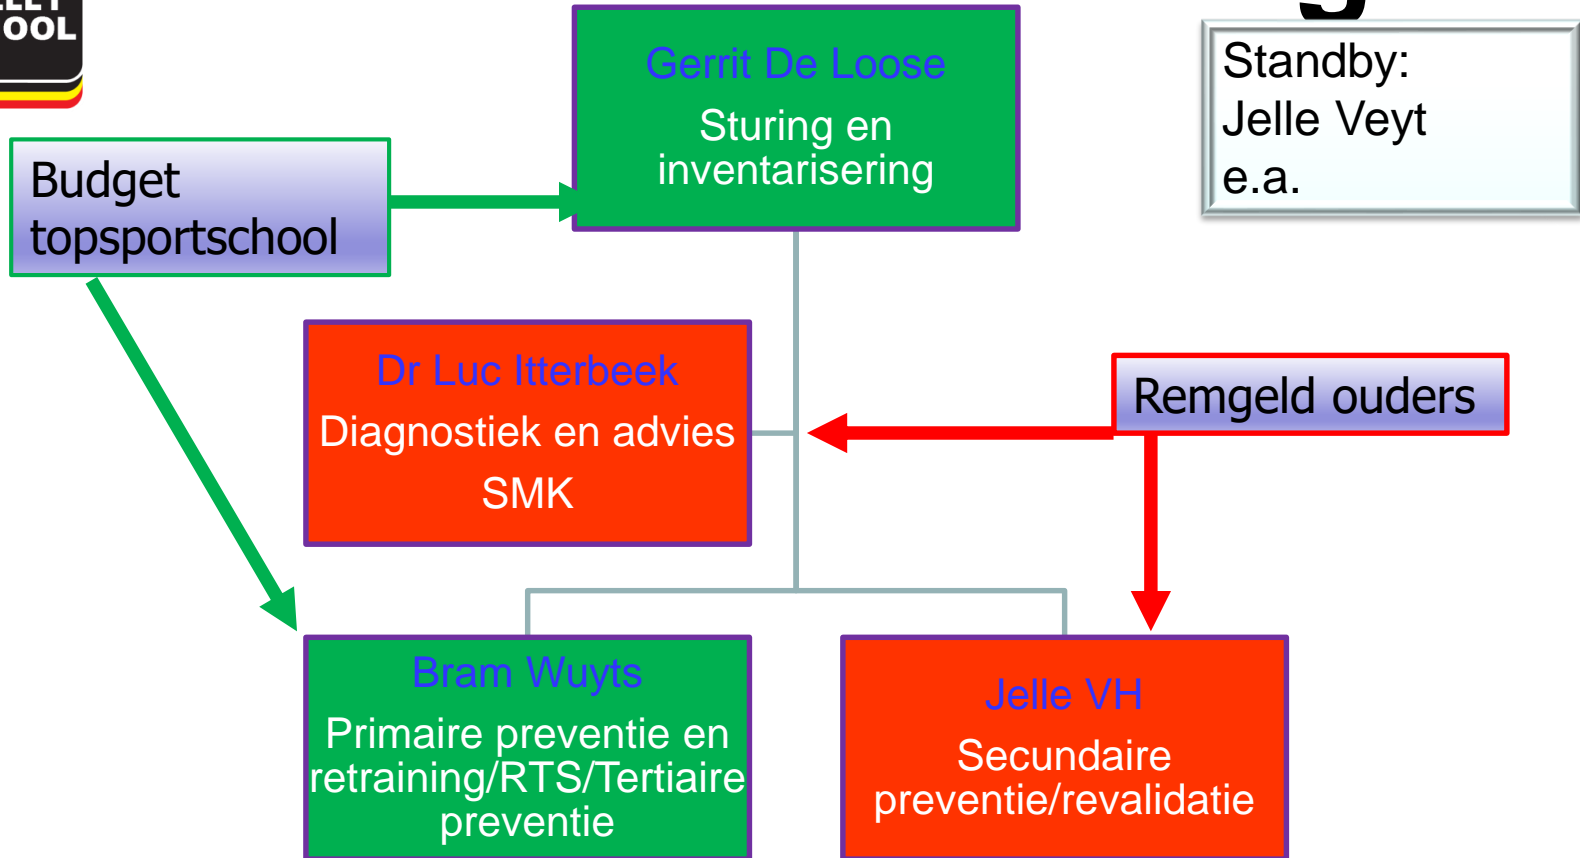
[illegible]OOL

Gerrit De Loose
Sturing en inventarisering

Standby:
Jelle Veyt
e.a.

Budget topsportschool

Dr Luc Itterbeek
Diagnostiek en advies
SMK

Remgeld ouders

Bram Wuyts
Primaire preventie en retraining/RTS/Tertiaire preventie

Jelle VH
Secundaire preventie/revalidatie